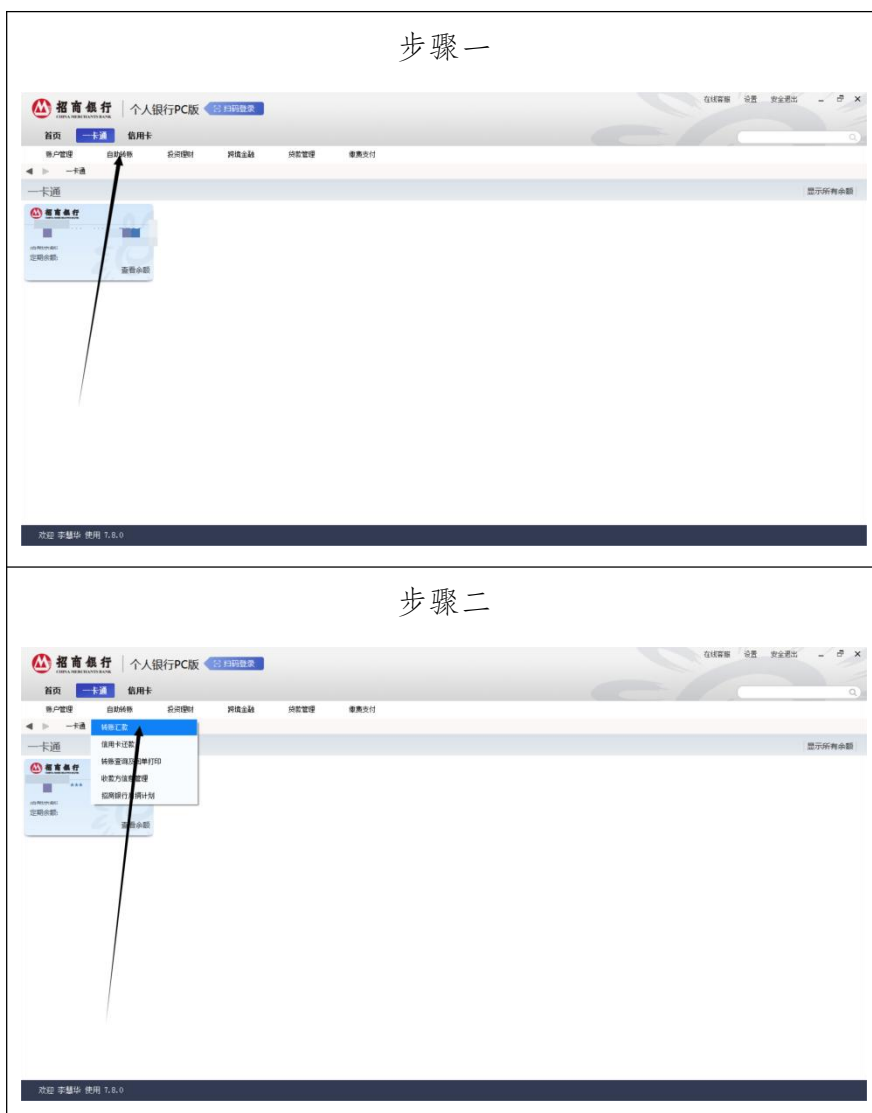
步骤一

招商银行 CHINA MERCHANTS BANK | 个人银行PC版 扫码登录

在线客服 设置 安全退出

首页 一卡通 信用卡

账户管理 自助转账 投资理财 跨境金融 贷款管理 缴费支付

一卡通

一卡通

显示所有余额

招商银行

活期余额:
定期余额:

查看余额

欢迎 李慧华 使用 7.8.0

步骤二

招商银行 CHINA MERCHANTS BANK | 个人银行PC版 扫码登录

在线客服 设置 安全退出

首页 一卡通 信用卡

账户管理 自助转账 投资理财 跨境金融 贷款管理 缴费支付

一卡通

转账汇款
信用卡还款
转账查询及回单打印
收款方信息管理
招商银行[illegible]计划

一卡通

显示所有余额

招商银行

***

活期余额:
定期余额:

查看余额

欢迎 李慧华 使用 7.8.0